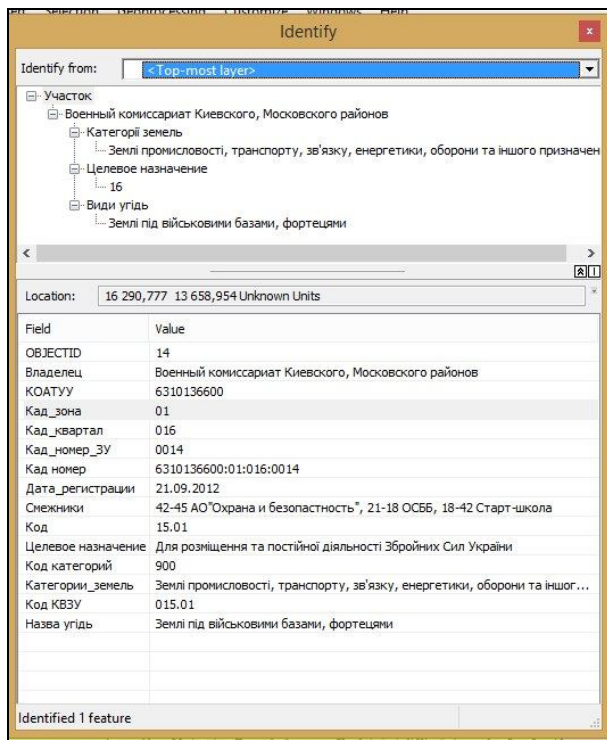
Identify

Identify from: <Top-most layer>

Участок
Военный комиссариат Киевского, Московского районов
Категорії земель
Землі промисловості, транспорту, зв'язку, енергетики, оборони та іншого призначен
Целевое назначение
16
Види угідь
Землі під військовими базами, фортецями

Location: 16 290,777 13 658,954 Unknown Units

| Field | Value |
|---|---|
| OBJECTID | 14 |
| Владелец | Военный комиссариат Киевского, Московского районов |
| КОАТУУ | 6310136600 |
| Кад_зона | 01 |
| Кад_квартал | 016 |
| Кад_номер_ЗУ | 0014 |
| Кад номер | 6310136600:01:016:0014 |
| Дата_регистрации | 21.09.2012 |
| Смежники | 42-45 АО"Охрана и безопастность", 21-18 ОСББ, 18-42 Старт-школа |
| Код | 15.01 |
| Целевое назначение | Для розміщення та постійної діяльності Збройних Сил України |
| Код категорий | 900 |
| Категории_земель | Землі промисловості, транспорту, зв'язку, енергетики, оборони та іншог... |
| Код КВЗУ | 015.01 |
| Назва угідь | Землі під військовими базами, фортецями |

Identified 1 feature